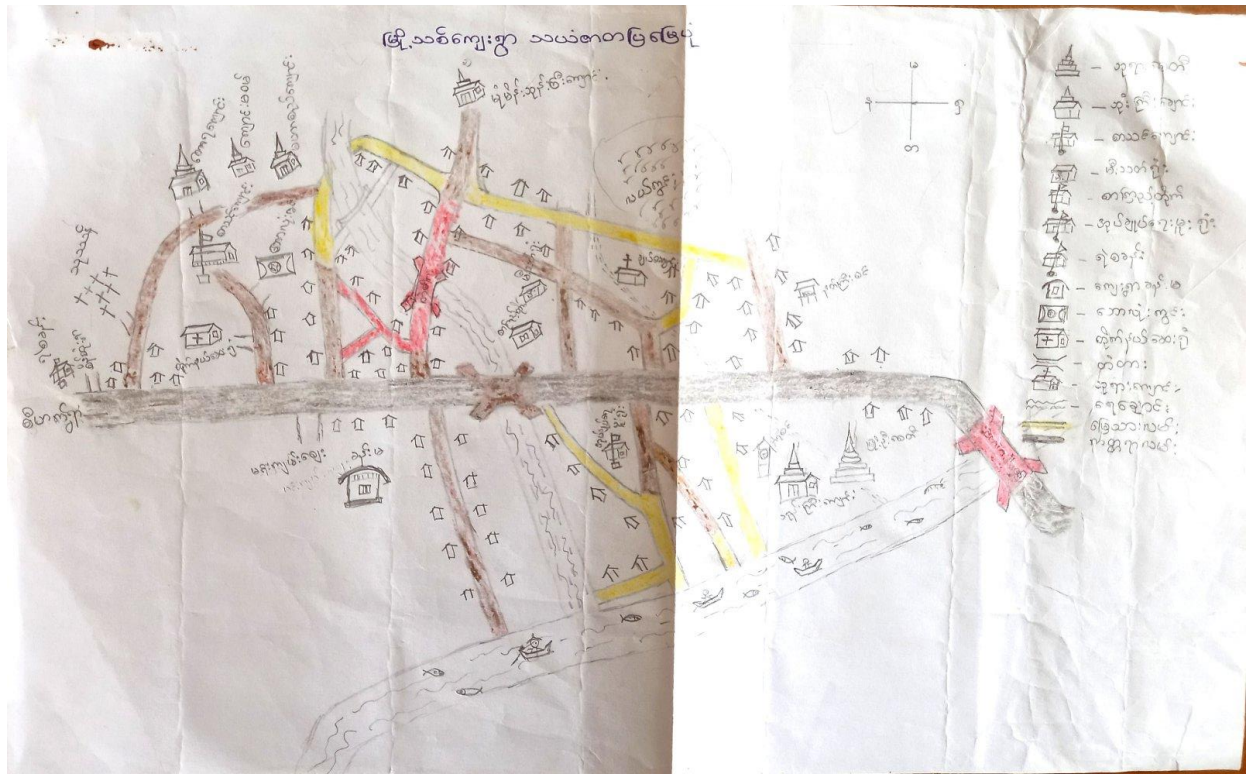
မြို့သစ်ကျေးရွာ သယံဇာတမြေပုံ

မြောက်

အနောက် အရှေ့

တောင်

- ဘုရားစေတီ
- ဘုန်းကြီးကျောင်း
- ဘာသာကျောင်း
- မူလတန်း
- ဓာတ်ရှင်ရုံ
- အုပ်ချုပ်ရေးရုံး
- ရဲစခန်း
- ကျေးရွာအုပ်ချုပ်
- ဘဏ်
- ကျန်းမာရေးဌာန
- တံတား
- ဘုန်းကြီးကျောင်း
- ချောင်း
- မြေသားလမ်း
- ကျောက်လမ်း

မိုးမိ

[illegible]

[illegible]

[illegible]

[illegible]

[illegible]

ကျေးလက်ဆေးပေးခန်း

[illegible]

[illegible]

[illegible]

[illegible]

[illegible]

မြို့ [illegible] ကျောင်း

ဆည်မြောင်း

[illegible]

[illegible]

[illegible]

မကျည်း

ကန်ပျော်ချောင်း

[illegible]

ဘုန်းကြီးကျောင်း

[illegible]